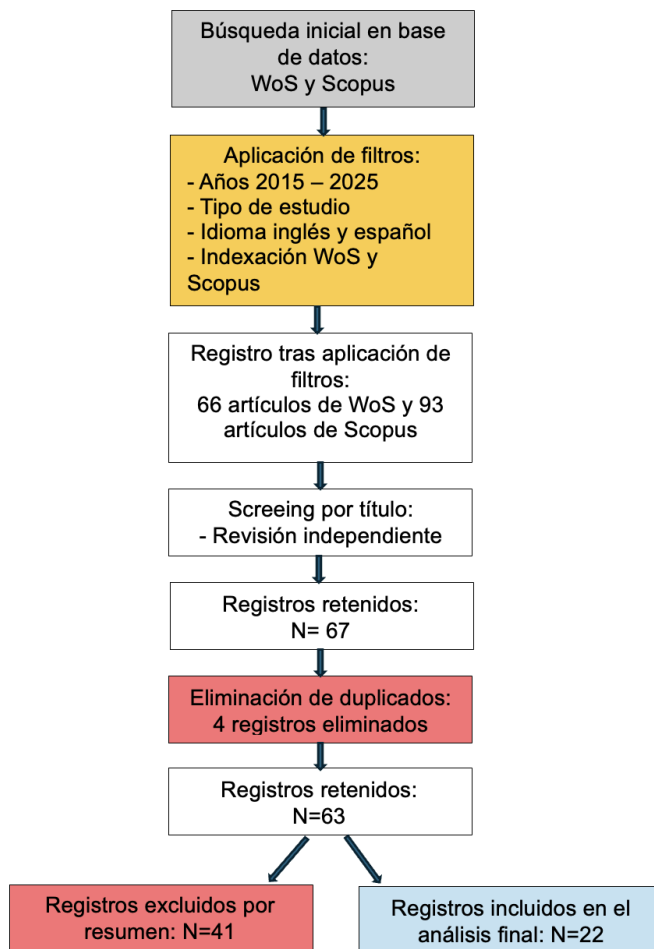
Búsqueda inicial en base de datos:
WoS y Scopus

Aplicación de filtros:
- Años 2015 – 2025
- Tipo de estudio
- Idioma inglés y español
- Indexación WoS y Scopus

Registro tras aplicación de filtros:
66 artículos de WoS y 93 artículos de Scopus

Screeing por título:
- Revisión independiente

Registros retenidos:
N= 67

Eliminación de duplicados:
4 registros eliminados

Registros retenidos:
N=63

Registros excluidos por resumen: N=41

Registros incluidos en el análisis final: N=22